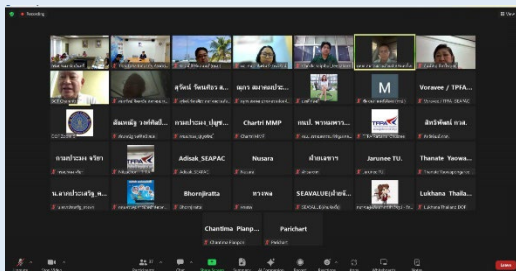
Recording

View

สุจิตต์ จิตเสถียร ส...

นฤภา สมาคมประม...

Voravee / TFFA...

Voravee / TFFA-SEAPAC

สันทนีย์ เจริญศักดิ์...

กรมประมง ปลาสุข...

Chartri MMP

กมล พานิชทรา...

สิทธิพันธ์ กาส...

Chartri MMP

กรมประมง จริยา

Adisak_SEAPAC

Nusara

สำนักเลขานุการ

Jarunee TU.

Thanate Yaowa...

Adisak_SEAPAC

Nusara

น.สาวประวีณ์ ห...

Bhornjiratta

หวาน

SEAVALUE(ผู้จัดซื้...

Lukhana Thaila...

Bhornjiratta

Lukhana Thailand DOF

Chantima Pianp...

Parichart

Chantima Pianpol

Parichart

Unmute

Start Video

Participants

Chat

Share Screen

Summary

AI Companion

Record

Reactions

Apps

Whiteboards

More

End